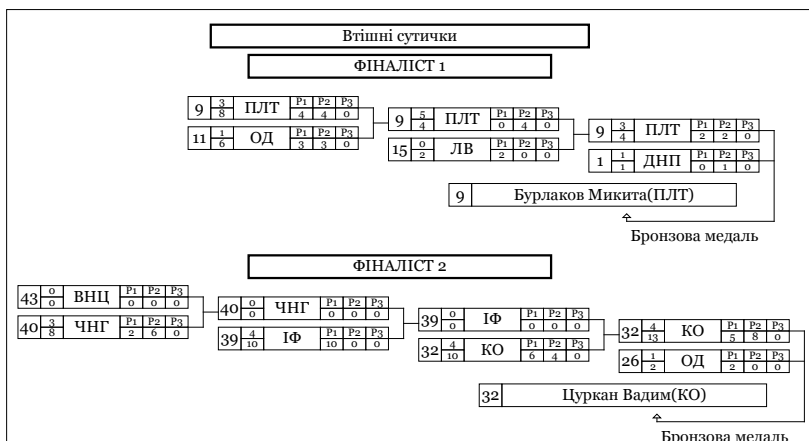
Втішні сутички

ФІНАЛІСТ 1

9 $\frac{3}{8}$ ПЛТ P1 P2 P3 4 4 0

11 $\frac{1}{6}$ ОД P1 P2 P3 3 3 0

9 $\frac{5}{4}$ ПЛТ P1 P2 P3 0 4 0

15 $\frac{0}{2}$ ЛВ P1 P2 P3 2 0 0

9 $\frac{3}{4}$ ПЛТ P1 P2 P3 2 2 0

1 $\frac{1}{1}$ ДНП P1 P2 P3 0 1 0

9 Бурлаков Микита(ПЛТ)

Бронзова медаль

ФІНАЛІСТ 2

43 $\frac{0}{0}$ ВНЦ P1 P2 P3 0 0 0

40 $\frac{3}{8}$ ЧНГ P1 P2 P3 2 6 0

40 $\frac{0}{0}$ ЧНГ P1 P2 P3 0 0 0

39 $\frac{4}{10}$ ІФ P1 P2 P3 10 0 0

39 $\frac{0}{0}$ ІФ P1 P2 P3 0 0 0

32 $\frac{4}{10}$ КО P1 P2 P3 6 4 0

32 $\frac{4}{13}$ КО P1 P2 P3 5 8 0

26 $\frac{1}{2}$ ОД P1 P2 P3 2 0 0

32 Цуркан Вадим(КО)

Бронзова медаль